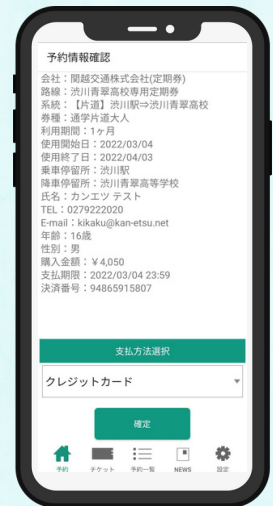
予約情報確認

会社：関越交通株式会社(定期券)
路線：渋川青翠高校専用定期券
系統：【片道】渋川駅⇒渋川青翠高校
券種：通学片道大人
利用期間：1ヶ月
使用開始日：2022/03/04
使用終了日：2022/04/03
乗車停留所：渋川駅
降車停留所：渋川青翠高等学校
氏名：カンエツ テスト
TEL：0279222020
E-mail：kikaku@kan-etsu.net
年齢：16歳
性別：男
購入金額：¥4,050
支払期限：2022/03/04 23:59
決済番号：94865915807

支払方法選択

クレジットカード

確定

予約
チケット
予約一覧
NEWS
設定